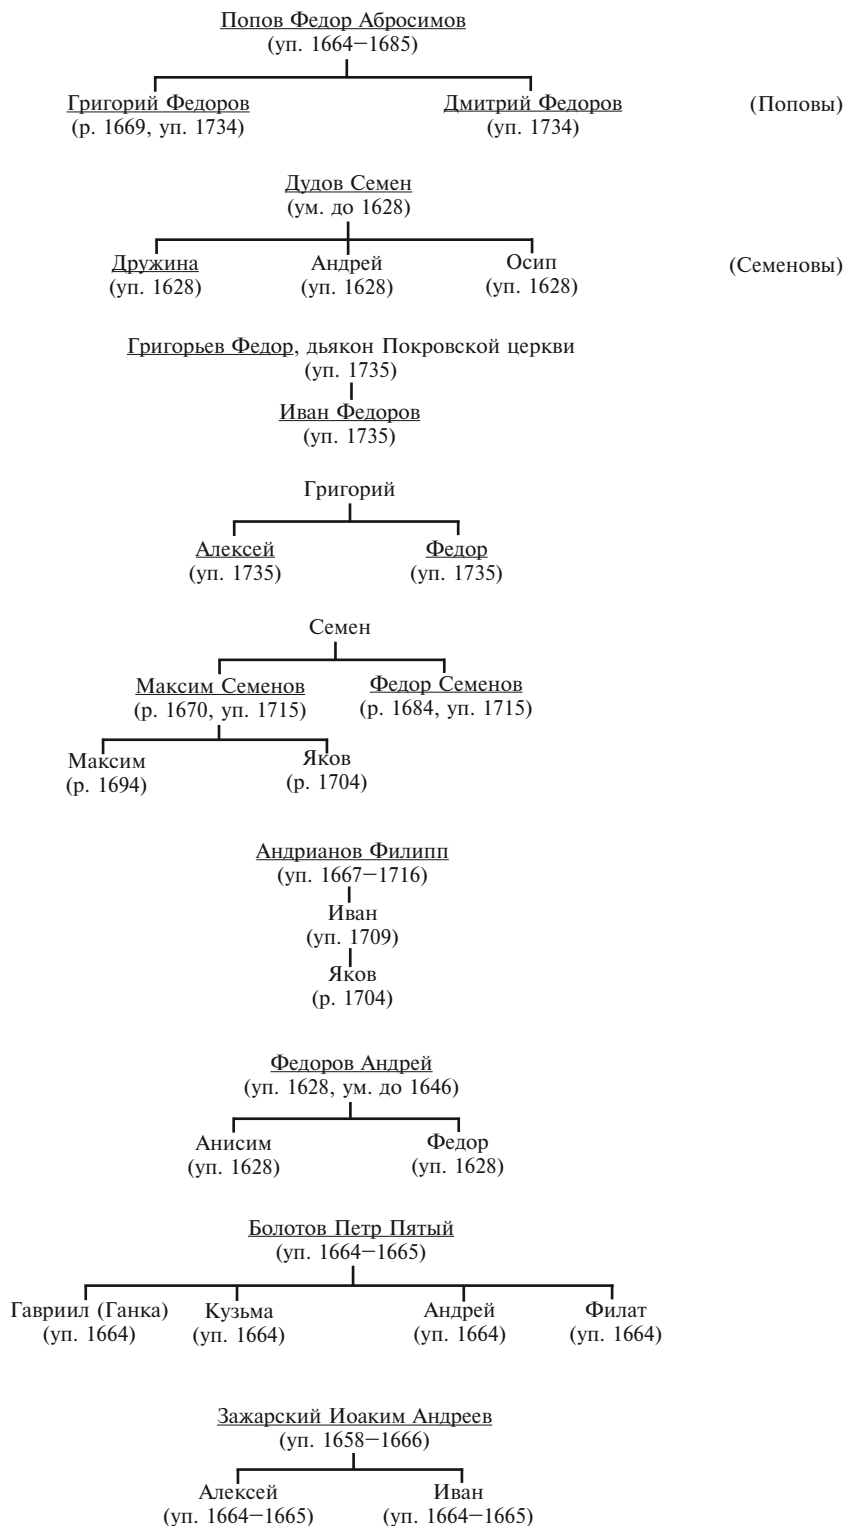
Попов Федор Абросимов
(уп. 1664–1685)

Григорий Федоров
(р. 1669, уп. 1734)

Дмитрий Федоров
(уп. 1734)

(Поповы)

Дудов Семен
(ум. до 1628)

Дружина
(уп. 1628)

Андрей
(уп. 1628)

Осип
(уп. 1628)

(Семеновы)

Григорьев Федор, дьякон Покровской церкви
(уп. 1735)

Иван Федоров
(уп. 1735)

Григорий

Алексей
(уп. 1735)

Федор
(уп. 1735)

Семен

Максим Семенов
(р. 1670, уп. 1715)

Федор Семенов
(р. 1684, уп. 1715)

Максим
(р. 1694)

Яков
(р. 1704)

Андрианов Филипп
(уп. 1667–1716)

Иван
(уп. 1709)

Яков
(р. 1704)

Федоров Андрей
(уп. 1628, ум. до 1646)

Анисим
(уп. 1628)

Федор
(уп. 1628)

Болотов Петр Пятый
(уп. 1664–1665)

Гавриил (Ганка)
(уп. 1664)

Кузьма
(уп. 1664)

Андрей
(уп. 1664)

Филат
(уп. 1664)

Зажарский Иоаким Андреев
(уп. 1658–1666)

Алексей
(уп. 1664–1665)

Иван
(уп. 1664–1665)